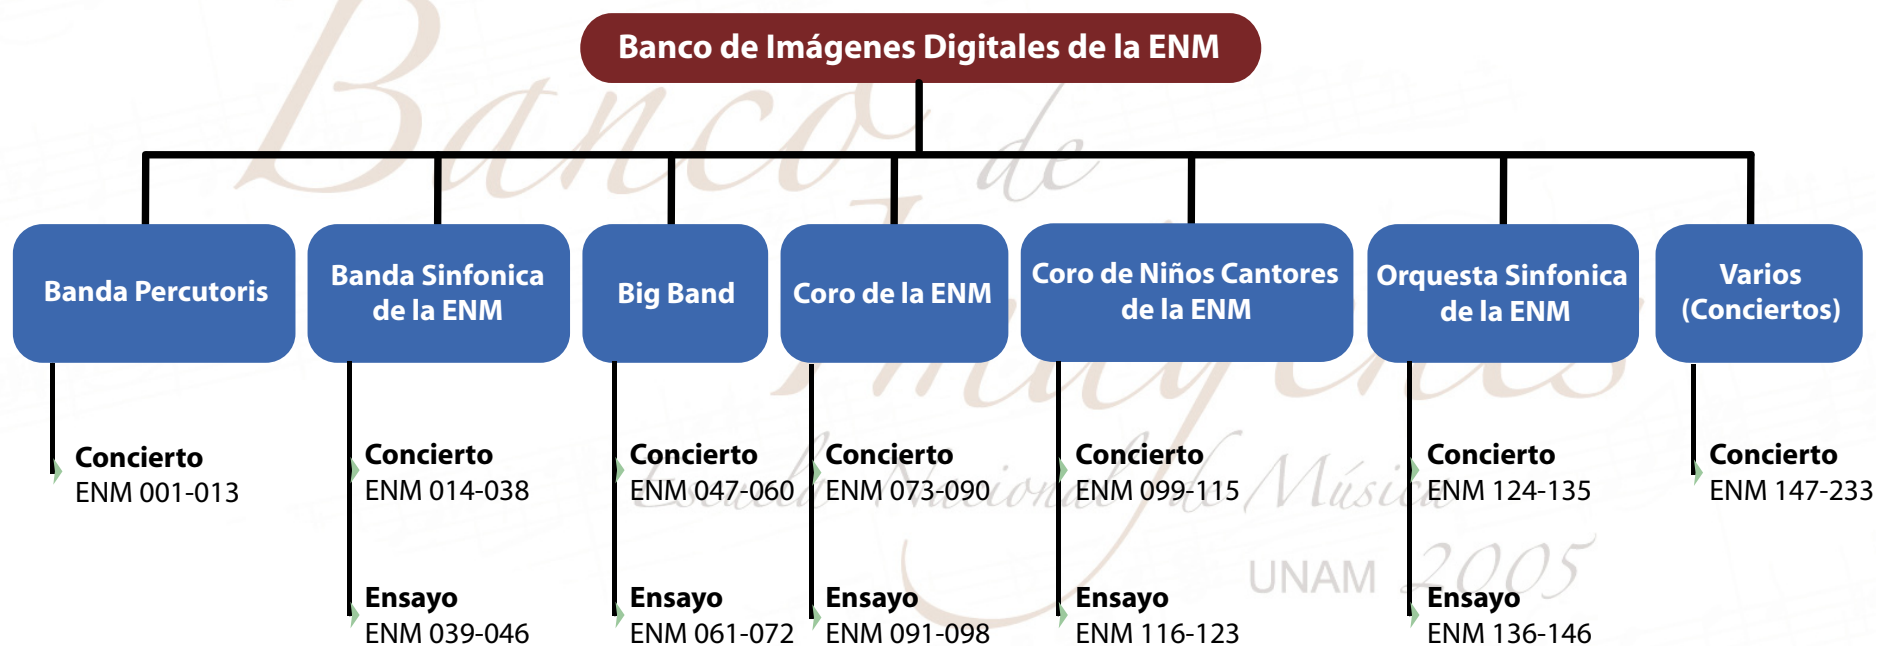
Banco de Imágenes Digitales de la ENM

Banda Percutoris

Concierto
ENM 001-013

Banda Sinfonica de la ENM

Concierto
ENM 014-038

Ensayo
ENM 039-046

Big Band

Concierto
ENM 047-060

Ensayo
ENM 061-072

Coro de la ENM

Concierto
ENM 073-090

Ensayo
ENM 091-098

Coro de Niños Cantores de la ENM

Concierto
ENM 099-115

Ensayo
ENM 116-123

Orquesta Sinfonica de la ENM

Concierto
ENM 124-135

Ensayo
ENM 136-146

Varios (Conciertos)

Concierto
ENM 147-233

Banco de Imágenes Escuela Nacional de Música UNAM 2005